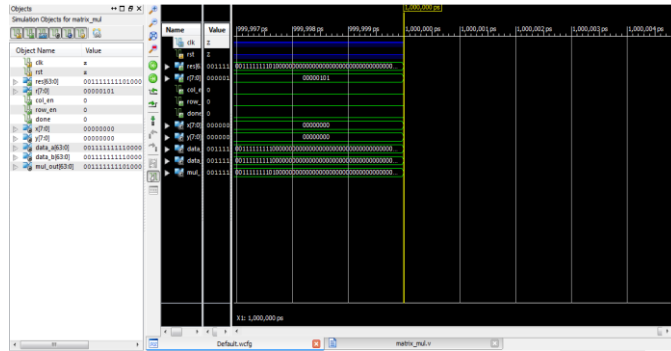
Objects
Simulation Objects for matrix_mul

| Object Name | Value |
|---|---|
| clk | z |
| rst | z |
| res[63:0] | 001111111101000 |
| r[7:0] | 00000101 |
| col_en | 0 |
| row_en | 0 |
| done | 0 |
| x[7:0] | 00000000 |
| y[7:0] | 00000000 |
| data_a[63:0] | 001111111110000 |
| data_b[63:0] | 001111111110000 |
| mul_out[63:0] | 001111111110000 |

1,000,000 ps

| Name | Value |
|---|---|
| clk | z |
| rst | z |
| res[6 | 001111 |
| r[7:0] | 000001 |
| col_e | 0 |
| row_ | 0 |
| done | 0 |
| x[7:0] | 000000 |
| y[7:0] | 000000 |
| data_ | 001111 |
| data_ | 001111 |
| mul_ | 001111 |

999,997 ps
999,998 ps
999,999 ps
1,000,000 ps
1,000,001 ps
1,000,002 ps
1,000,003 ps
1,000,004 ps

0011111111010000000000000000000000000000000000
00000101
00000000
00000000
0011111111100000000000000000000000000000000000
0011111111100000000000000000000000000000000000
0011111111100000000000000000000000000000000000

X1: 1,000,000 ps

Default.wcfg
matrix_mul.v